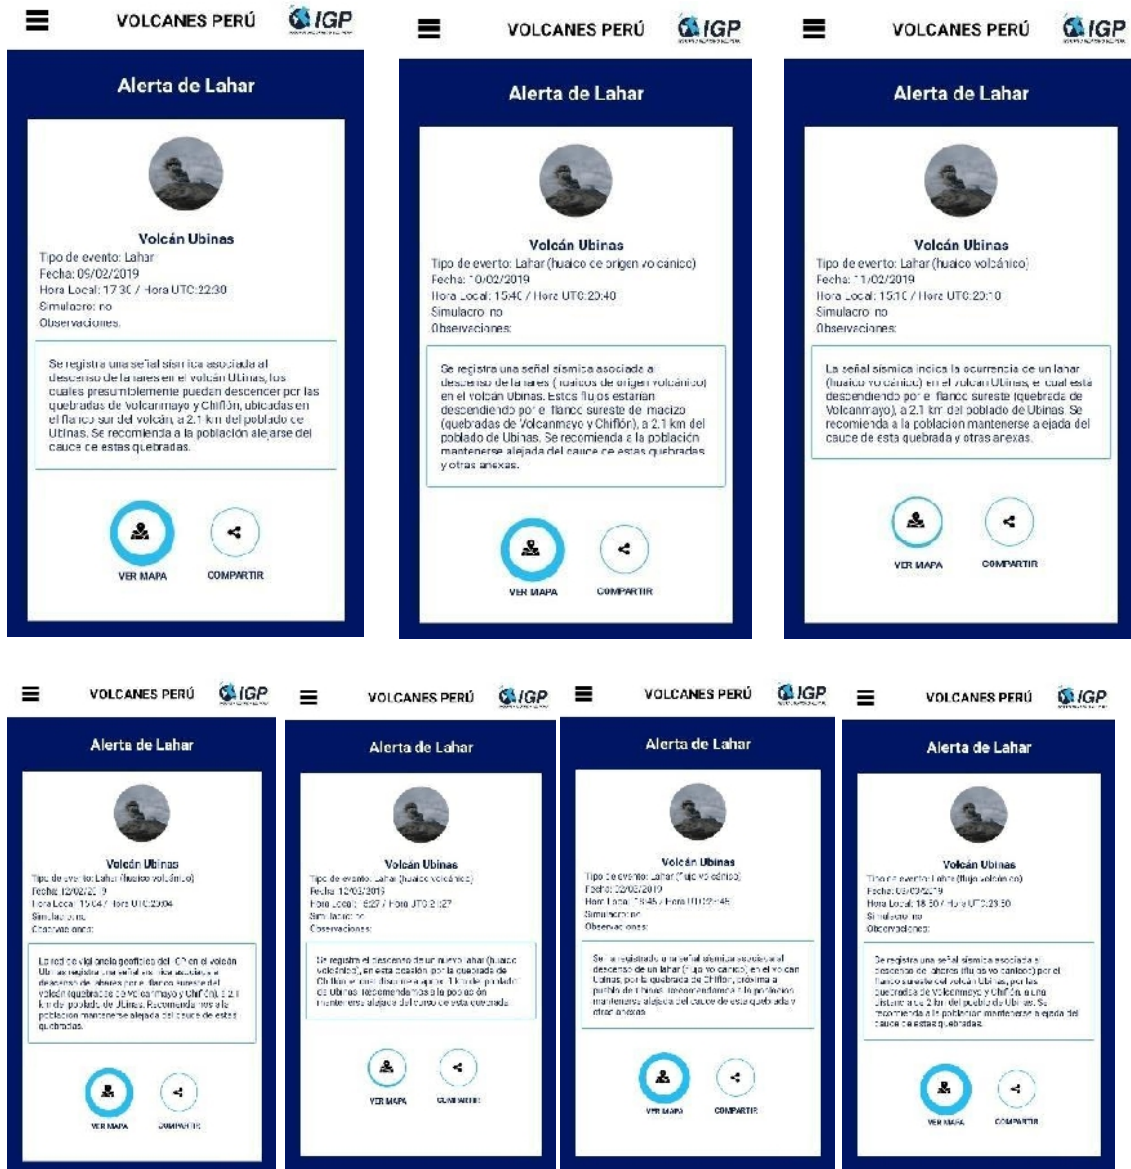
VOLCANES PERÚ IGP

Alerta de Lahar

Volcán Ubinas
Tipo de evento: Lahar
Fecha: 09/02/2019
Hora Local: 17:30 / Hora UTC: 22:30
Simulacro: no
Observaciones:

Se registra una señal sísmica asociada al descenso de lahares en el volcán Ubinas, los cuales presumiblemente pueden descender por las quebradas de Volcanmayo y Chiflón, ubicadas en el flanco sur del volcán, a 2.1 km del poblado de Ubinas. Se recomienda a la población alejarse del cauce de estas quebradas.

VER MAPA
COMPARTIR

VOLCANES PERÚ IGP

Alerta de Lahar

Volcán Ubinas
Tipo de evento: Lahar (huaico de origen volcánico)
Fecha: 10/02/2019
Hora Local: 15:40 / Hora UTC: 20:40
Simulacro: no
Observaciones:

Se registra una señal sísmica asociada al descenso de lahares (huaicos de origen volcánico) en el volcán Ubinas. Estos flujos estarían descendiendo por el flanco sureste del macizo (quebradas de Volcanmayo y Chiflón), a 2.1 km del poblado de Ubinas. Se recomienda a la población mantenerse alejada del cauce de estas quebradas y otras anexas.

VER MAPA
COMPARTIR

VOLCANES PERÚ IGP

Alerta de Lahar

Volcán Ubinas
Tipo de evento: Lahar (huaico volcánico)
Fecha: 11/02/2019
Hora Local: 15:10 / Hora UTC: 20:10
Simulacro: no
Observaciones:

La señal sísmica indica la ocurrencia de un lahar (huaico volcánico) en el volcán Ubinas, el cual está descendiendo por el flanco sureste (quebrada de Volcanmayo), a 2.1 km del poblado de Ubinas. Se recomienda a la población mantenerse alejada del cauce de esta quebrada y otras anexas.

VER MAPA
COMPARTIR

VOLCANES PERÚ IGP

Alerta de Lahar

Volcán Ubinas
Tipo de evento: Lahar (huaico volcánico)
Fecha: 12/02/2019
Hora Local: 15:04 / Hora UTC: 20:04
Simulacro: no
Observaciones:

La red de vigilancia geofísica del IGP en el volcán Ubinas registra una señal sísmica asociada a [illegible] descenso de lahares por el flanco sureste del volcán (quebrada de Volcanmayo y Chiflón), a 2.1 km del poblado de Ubinas. Recomendamos a la población mantenerse alejada del cauce de estas quebradas.

VER MAPA
COMPARTIR

VOLCANES PERÚ IGP

Alerta de Lahar

Volcán Ubinas
Tipo de evento: Lahar (huaico volcánico)
Fecha: 12/03/2019
Hora Local: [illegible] / Hora UTC: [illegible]
Simulacro: no
Observaciones:

Se registra el descenso de un nuevo lahar (huaico volcánico), en esta ocasión por la quebrada de Chiflón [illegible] a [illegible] del poblado de Ubinas. Recomendamos a la población mantenerse alejada del cauce de esta quebrada.

VER MAPA
COMPARTIR

VOLCANES PERÚ IGP

Alerta de Lahar

Volcán Ubinas
Tipo de evento: Lahar (flujo volcánico)
Fecha: 22/03/2019
Hora Local: 18:45 / Hora UTC: 23:45
Simulacro: no
Observaciones:

Se ha registrado una señal sísmica asociada al descenso de un lahar (flujo volcánico) en el volcán Ubinas, por la quebrada de Chiflón, próxima al pueblo de Ubinas. Recomendamos a la población mantenerse alejada del cauce de esta quebrada y otras anexas.

VER MAPA
COMPARTIR

VOLCANES PERÚ IGP

Alerta de Lahar

Volcán Ubinas
Tipo de evento: Lahar (flujo volcánico)
Fecha: 03/03/2019
Hora Local: 18:50 / Hora UTC: 23:50
Simulacro: no
Observaciones:

Se registra una señal sísmica asociada al descenso de lahares (flujos volcánicos) por el flanco sureste del volcán Ubinas, por las quebradas de Volcanmayo y Chiflón, a una distancia de 2 km del poblado de Ubinas. Se recomienda a la población mantenerse alejada del cauce de estas quebradas.

VER MAPA
COMPARTIR